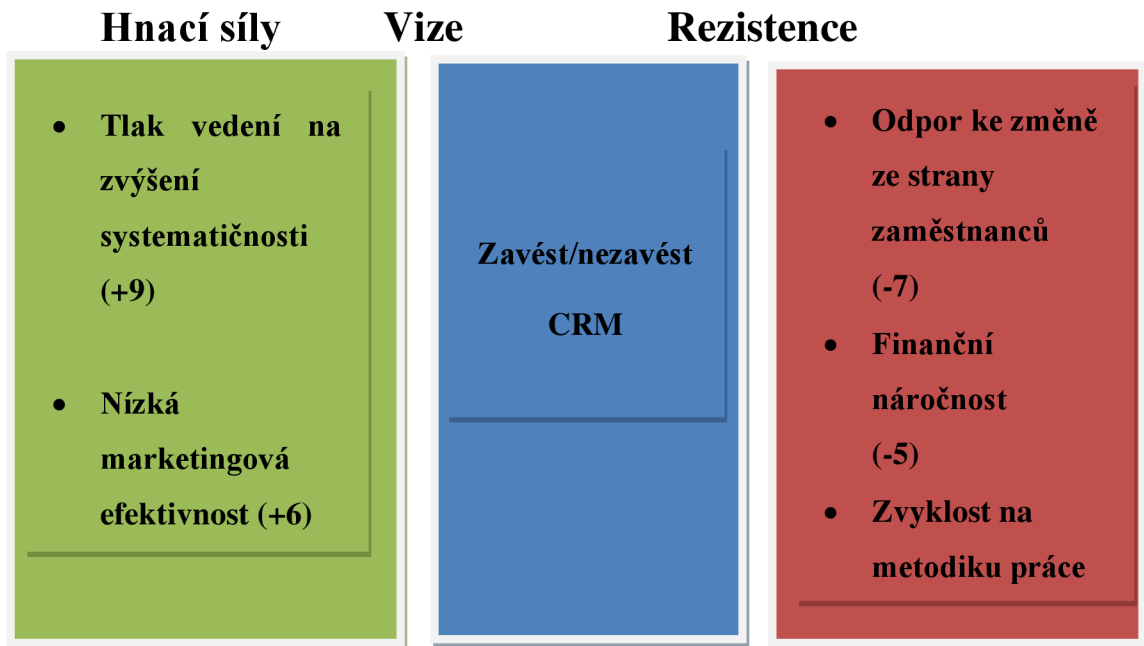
Hnací síly

- Tlak vedení na zvýšení systematičnosti (+9)
- Nízká marketingová efektivnost (+6)

Vize

Zavést/nezavést CRM

Rezistence

- Odpor ke změně ze strany zaměstnanců (-7)
- Finanční náročnost (-5)
- Zvyklost na metodiku práce